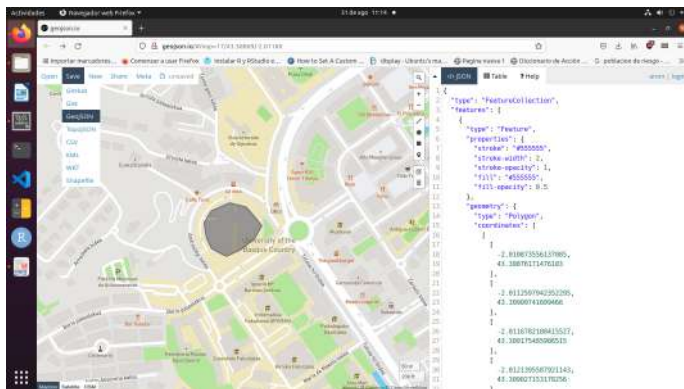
Actividades Navegador web Firefox 31 de ago 11:16

geojson.io

geojson.io/#map=17/43.30693/-2.01180

Importar marcadores... Comenzar a usar Firefox Instalar R y RStudio e... How to Set A Custom ... display - Ubuntu's ma... Pagina nueva 1 Diccionario de Acción ... población de riesgo - ...

Open Save New Share Meta unsaved

Gimlet
Gist
GeoJSON
TopoJSON
CSV
KML
WKT
Shapefile

University of the Basque Country

<> JSON Table ? Help

{
"type": "FeatureCollection",
"features": [
{
"type": "Feature",
"properties": {
"stroke": "#555555",
"stroke-width": 2,
"stroke-opacity": 1,
"fill": "#555555",
"fill-opacity": 0.5
},
"geometry": {
"type": "Polygon",
"coordinates": [
[
[
-2.01087355613785,
43.30876171476103
],
[
-2.0112597942352295,
43.30660741600466
],
[
-2.0116782188415527,
43.3001754859865 15
],
[
-2.0121355987921143,
43.30802715317625 6
],